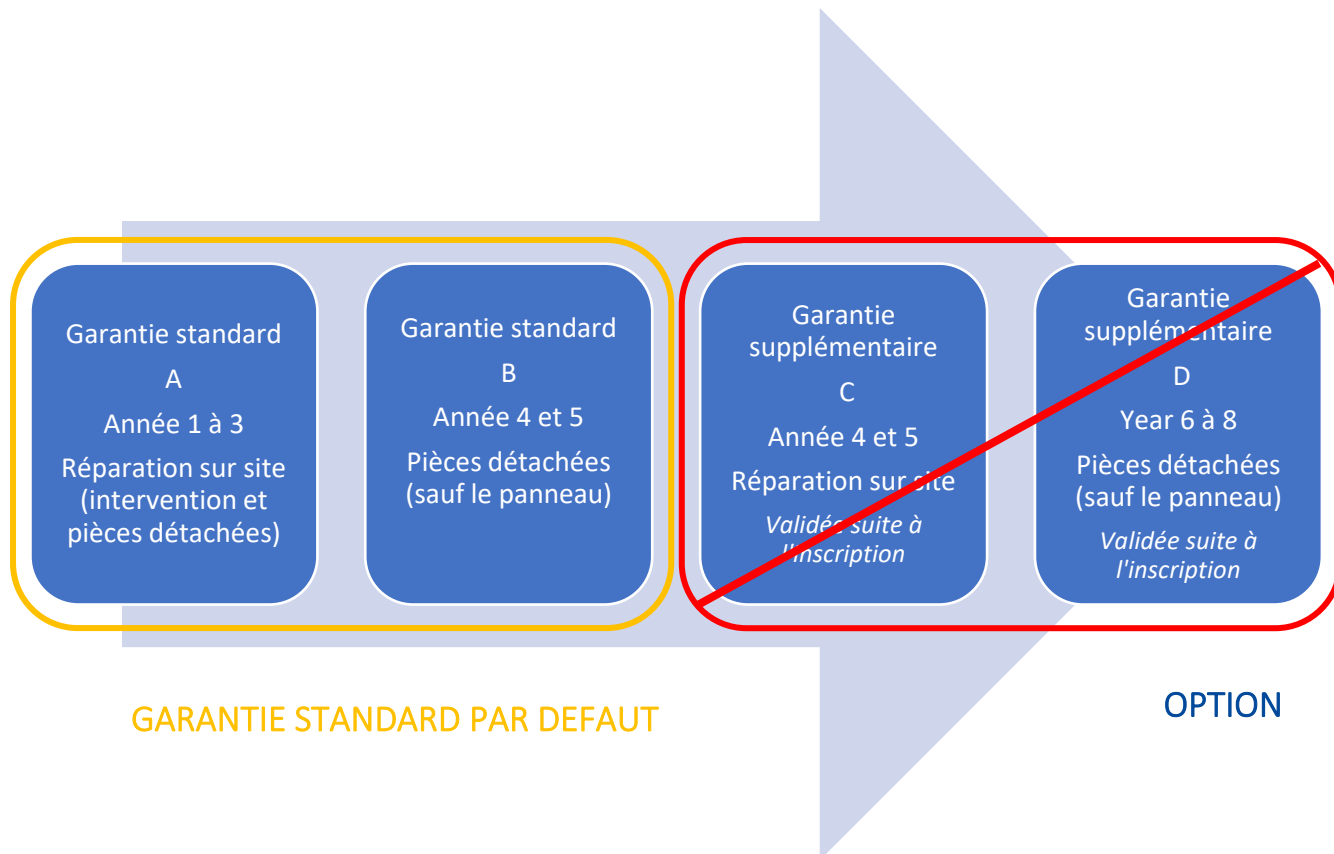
Garantie standard
A
Année 1 à 3
Réparation sur site (intervention et pièces détachées)

Garantie standard
B
Année 4 et 5
Pièces détachées (sauf le panneau)

Garantie supplémentaire
C
Année 4 et 5
Réparation sur site
*Validée suite à l'inscription*

Garantie supplémentaire
D
Year 6 à 8
Pièces détachées (sauf le panneau)
*Validée suite à l'inscription*

GARANTIE STANDARD PAR DEFAUT

OPTION